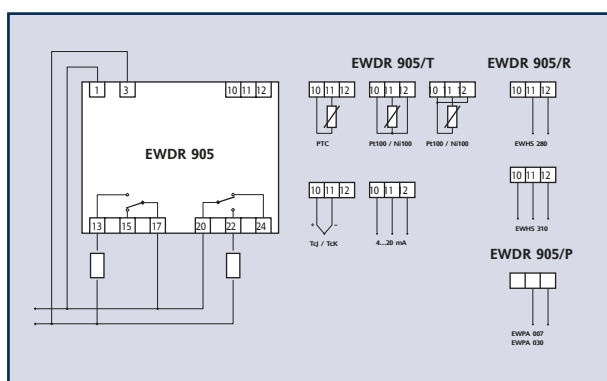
1 3 10 11 12

EWDR 905

13 15 17 20 22 24

EWDR 905/T

10 11 12
PTC

10 11 12
Pt100 / Ni100

10 11 12
Pt100 / Ni100

10 11 12
+ -
TcJ / TcK

10 11 12
4...20 mA

EWDR 905/R

10 11 12
EWHS 280

10 11 12
EWHS 310

EWDR 905/P

EWPA 007
EWPA 030